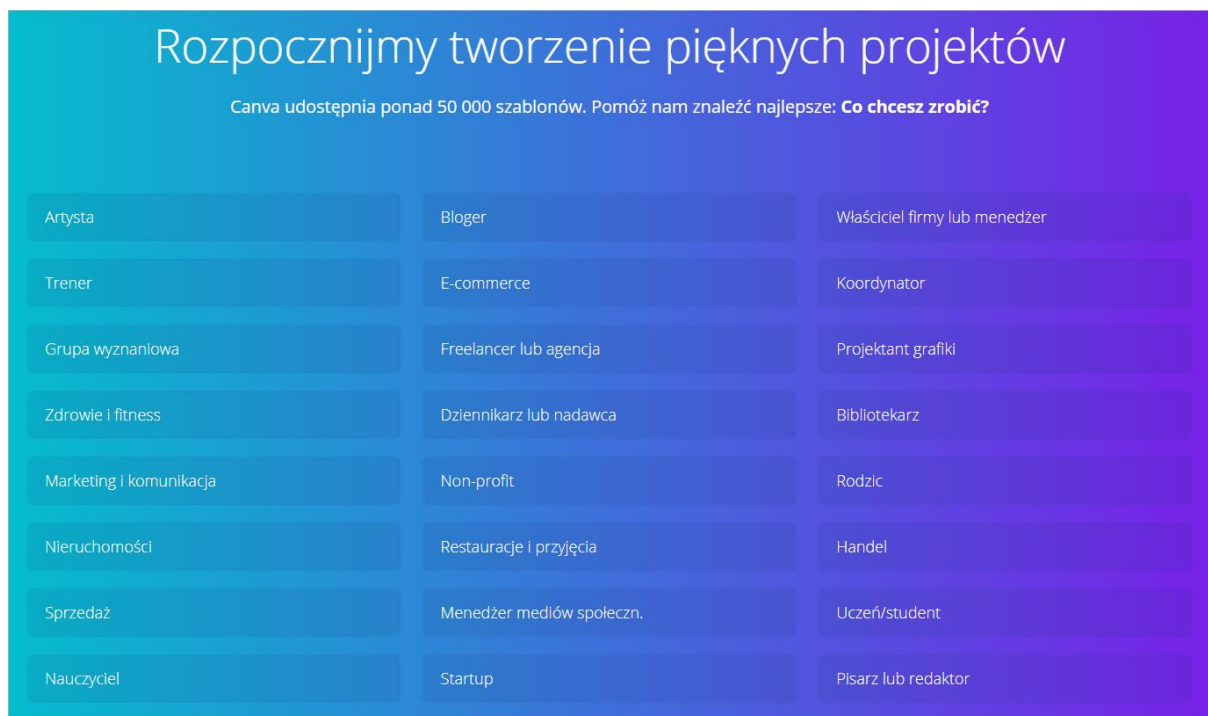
Rozpocznijmy tworzenie pięknych projektów

Canva udostępnia ponad 50 000 szablonów. Pomóż nam znaleźć najlepsze: **Co chcesz zrobić?**

Artysta
Trener
Grupa wyznaniowa
Zdrowie i fitness
Marketing i komunikacja
Nieruchomości
Sprzedaż
Nauczyciel

Bloger
E-commerce
Freelancer lub agencja
Dziennikarz lub nadawca
Non-profit
Restauracje i przyjęcia
Menedżer mediów społeczn.
Startup

Właściciel firmy lub menedżer
Koordynator
Projektant grafiki
Bibliotekarz
Rodzic
Handel
Uczeń/student
Pisarz lub redaktor